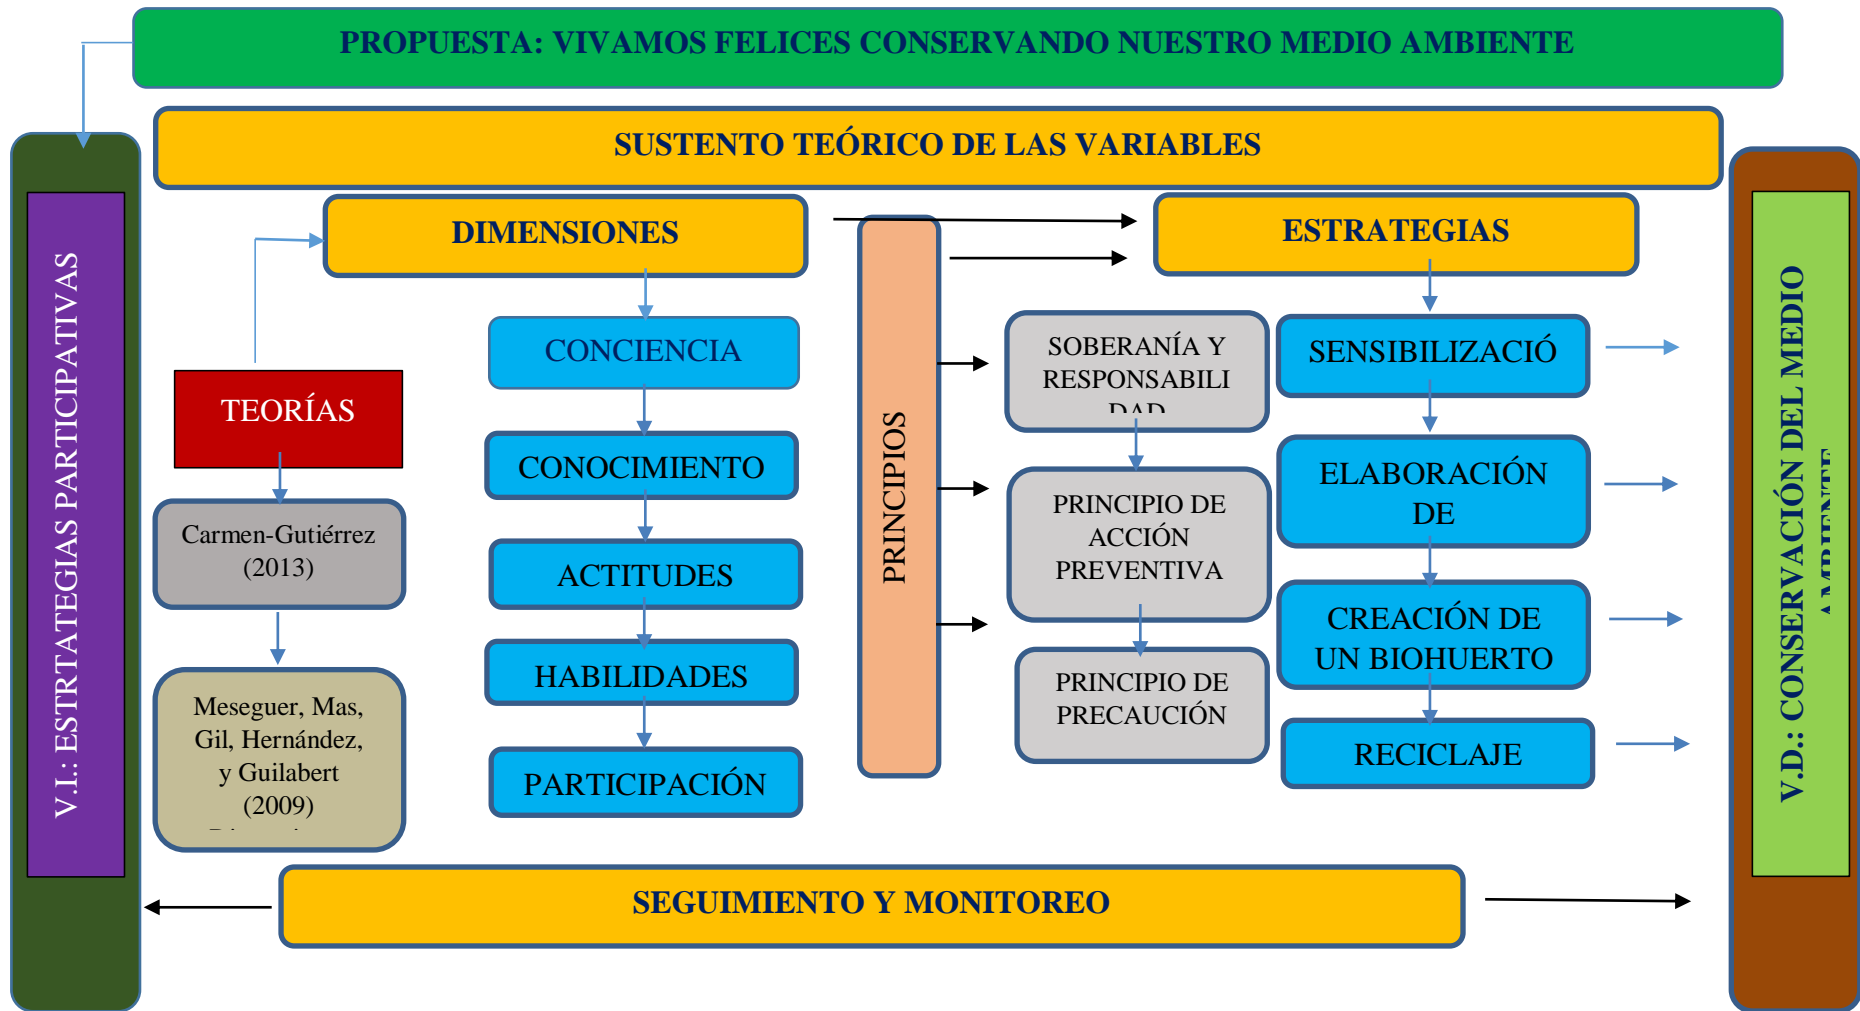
PROPUESTA: VIVAMOS FELICES CONSERVANDO NUESTRO MEDIO AMBIENTE

SUSTENTO TEÓRICO DE LAS VARIABLES

V.I.: ESTRTATEGIAS PARTICIPATIVAS

DIMENSIONES

TEORÍAS

Carmen-Gutiérrez (2013)

Meseguer, Mas, Gil, Hernández, y Guilabert (2009) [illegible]

CONCIENCIA

CONOCIMIENTO

ACTITUDES

HABILIDADES

PARTICIPACIÓN

PRINCIPIOS

SOBERANÍA Y RESPONSABILI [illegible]

PRINCIPIO DE ACCIÓN PREVENTIVA

PRINCIPIO DE PRECAUCIÓN

ESTRATEGIAS

SENSIBILIZACIÓ

ELABORACIÓN DE

CREACIÓN DE UN BIOHUERTO

RECICLAJE

V.D.: CONSERVACIÓN DEL MEDIO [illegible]

SEGUIMIENTO Y MONITOREO